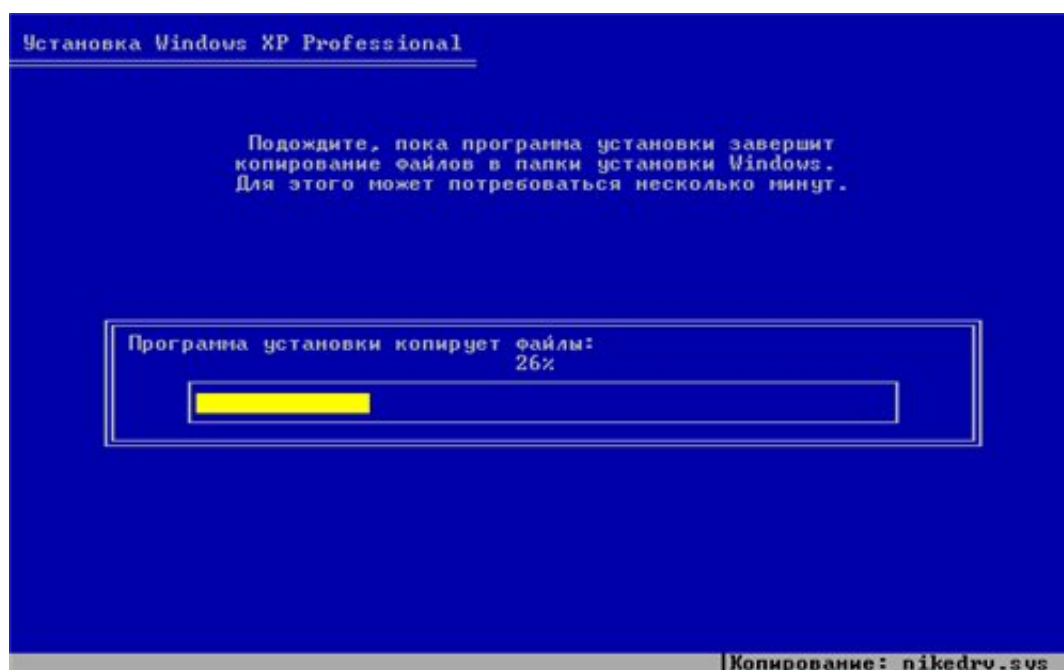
Установка Windows XP Professional

Подождите, пока программа установки завершит копирование файлов в папки установки Windows. Для этого может потребоваться несколько минут.

Программа установки копирует файлы:
26%

Копирование: nikedrv.sys